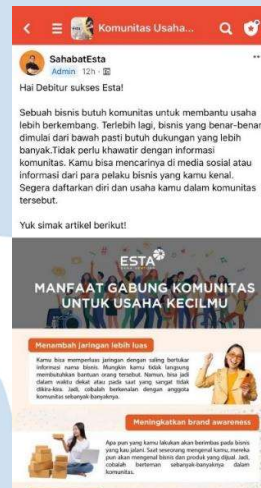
Komunitas Usaha...

SahabatEsta
Admin · 12h ·

Hai Debitur sukses Esta!

Sebuah bisnis butuh komunitas untuk membantu usaha lebih berkembang. Terlebih lagi, bisnis yang benar-benar dimulai dari bawah pasti butuh dukungan yang lebih banyak.Tidak perlu khawatir dengan informasi komunitas. Kamu bisa mencarinya di media sosial atau informasi dari para pelaku bisnis yang kamu kenal. Segera daftarkan diri dan usaha kamu dalam komunitas tersebut.

Yuk simak artikel berikut!

ESTA

MANFAAT GABUNG KOMUNITAS UNTUK USAHA KECILMU

Menambah jaringan lebih luas

Kamu bisa memperluas jaringan dengan saling bertukar informasi nama bisnis. Mungkin kamu tidak langsung membutuhkan bantuan orang tersebut. Namun, bisa jadi dalam waktu dekat atau pada saat yang sangat tidak diduga-duga. Jadi, cobalah berkenalan dengan anggota komunitas sebanyak-banyaknya.

Meningkatkan brand awareness

Apa pun yang kamu lakukan akan berimbas pada bisnis yang kau jalani. Saat seseorang mengenal kamu, mereka pun akan mengenal bisnis dan produk yang dijual. Jadi, cobalah berteman sebanyak-banyaknya dalam komunitas.